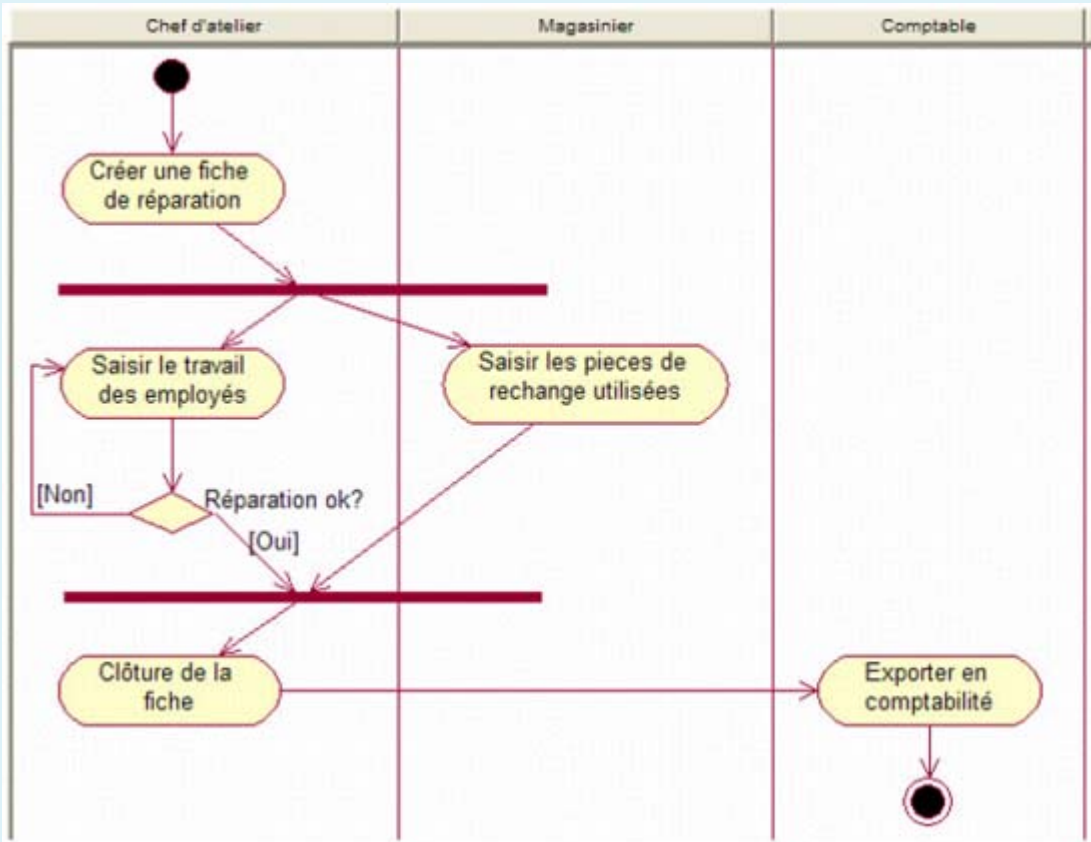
| Chef d'atelier | Magasinier | Comptable |
|---|---|---|

Créer une fiche de réparation

Saisir le travail des employés

Saisir les pieces de rechange utilisées

[Non]

Réparation ok?

[Oui]

Clôture de la fiche

Exporter en comptabilité